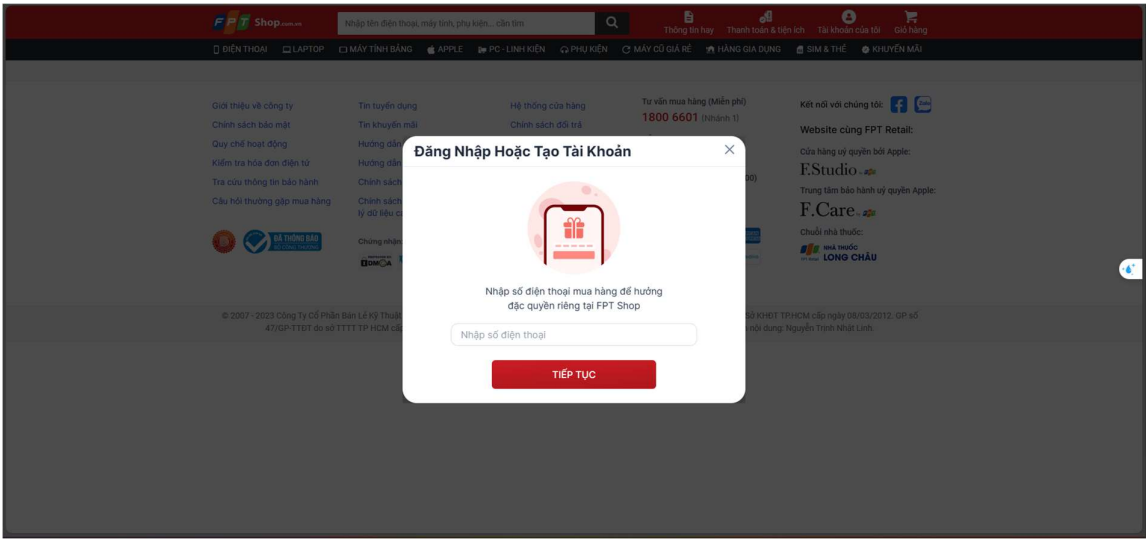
FPT Shop.com.vn
Nhập tên điện thoại, máy tính, phụ kiện... cần tìm
Thông tin hay
Thanh toán & tiện ích
Tài khoản của tôi
Giỏ hàng

ĐIỆN THOẠI LAPTOP MÁY TÍNH BẢNG APPLE PC - LINH KIỆN PHỤ KIỆN MÁY CŨ GIÁ RẺ HÀNG GIA DỤNG SIM & THẺ KHUYẾN MÃI

Giới thiệu về công ty
Chính sách bảo mật
Quy chế hoạt động
Kiểm tra hóa đơn điện tử
Tra cứu thông tin bảo hành
Câu hỏi thường gặp mua hàng

Tin tuyển dụng
Tin khuyến mãi
Hướng dẫn
Hướng dẫn
Chính sách
Chính sách
tỷ dữ liệu c

Hệ thống cửa hàng
Chính sách đổi trả

Tư vấn mua hàng (Miễn phí)
1800 6601 (Nhánh 1)

Kết nối với chúng tôi
Website cùng FPT Retail:
Cửa hàng uỷ quyền bởi Apple:
F.Studio
Trung tâm bảo hành uỷ quyền Apple:
F.Care
Chuỗi nhà thuốc:
NHÀ THUỐC LONG CHÂU

ĐÃ THÔNG BÁO BỘ CÔNG THƯƠNG
Chứng nhận
DMCA

© 2007 - 2023 Công Ty Cổ Phần Bán Lẻ Kỹ Thuật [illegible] Sở KHĐT TP.HCM cấp ngày 08/03/2012. GP số 47/GP-TTĐT do sở TTTT TP HCM cấp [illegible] nội dung: Nguyễn Trịnh Nhật Linh.

Đăng Nhập Hoặc Tạo Tài Khoản
Nhập số điện thoại mua hàng để hưởng đặc quyền riêng tại FPT Shop
Nhập số điện thoại
TIẾP TỤC